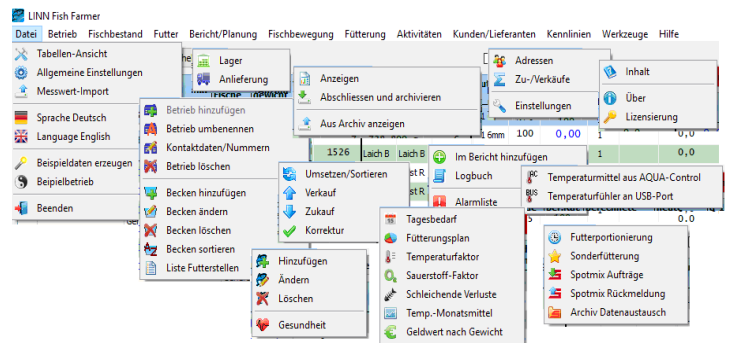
LINN Fish Farmer

Datei Betrieb Fischbestand Futter Bericht/Planung Fischbewegung Fütterung Aktivitäten Kunden/Lieferanten Kennlinien Werkzeuge Hilfe

Tabellen-Ansicht
Allgemeine Einstellungen
Messwert-Import
Sprache Deutsch
Language English
Beispieldaten erzeugen
Beipielbetrieb
Beenden

Lager
Anlieferung

Anzeigen
Abschliessen und archivieren
Aus Archiv anzeigen

Betrieb hinzufügen
Betrieb umbenennen
Kontaktdaten/Nummern
Betrieb löschen
Becken hinzufügen
Becken ändern
Becken löschen
Becken sortieren
Liste Futterstellen

Umsetzen/Sortieren
Verkauf
Zukauf
Korrektur

Hinzufügen
Ändern
Löschen
Gesundheit

Adressen
Zu-/Verkäufe
Einstellungen

Inhalt
Über
Lizensierung

Im Bericht hinzufügen
Logbuch
Alarmliste

Temperaturmittel aus AQUA-Control
Temperaturfühler an USB-Port

Tagesbedarf
Fütterungsplan
Temperaturfaktor
Sauerstoff-Faktor
Schleichende Verluste
Temp.-Monatsmittel
Geldwert nach Gewicht

Futterportionierung
Sonderfütterung
Spotmix Aufträge
Spotmix Rückmeldung
Archiv Datenaustausch

1526 Laich B Laich B
1,6mm 100 0,00 1 0,0
1 0,0
0,0
0,0